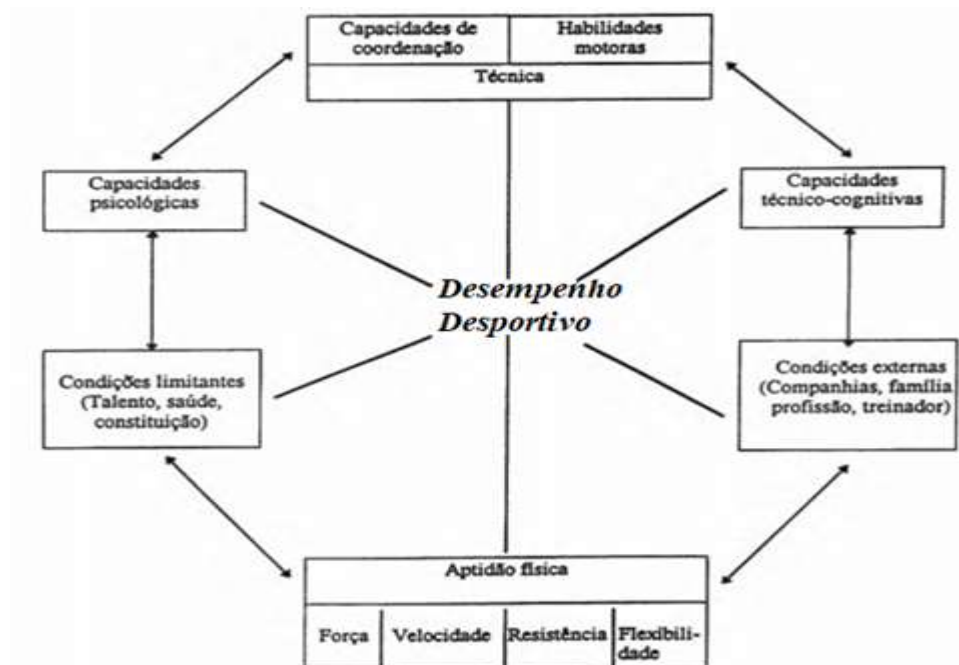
Capacidades de coordenação | Habilidades motoras

Técnica

Capacidades psicológicas

Capacidades técnico-cognitivas

Desempenho Desportivo

Condições limitantes (Talento, saúde, constituição)

Condições externas (Companhias, família profissão, treinador)

Aptidão física

| Força | Velocidade | Resistência | Flexibilidade |
|---|---|---|---|